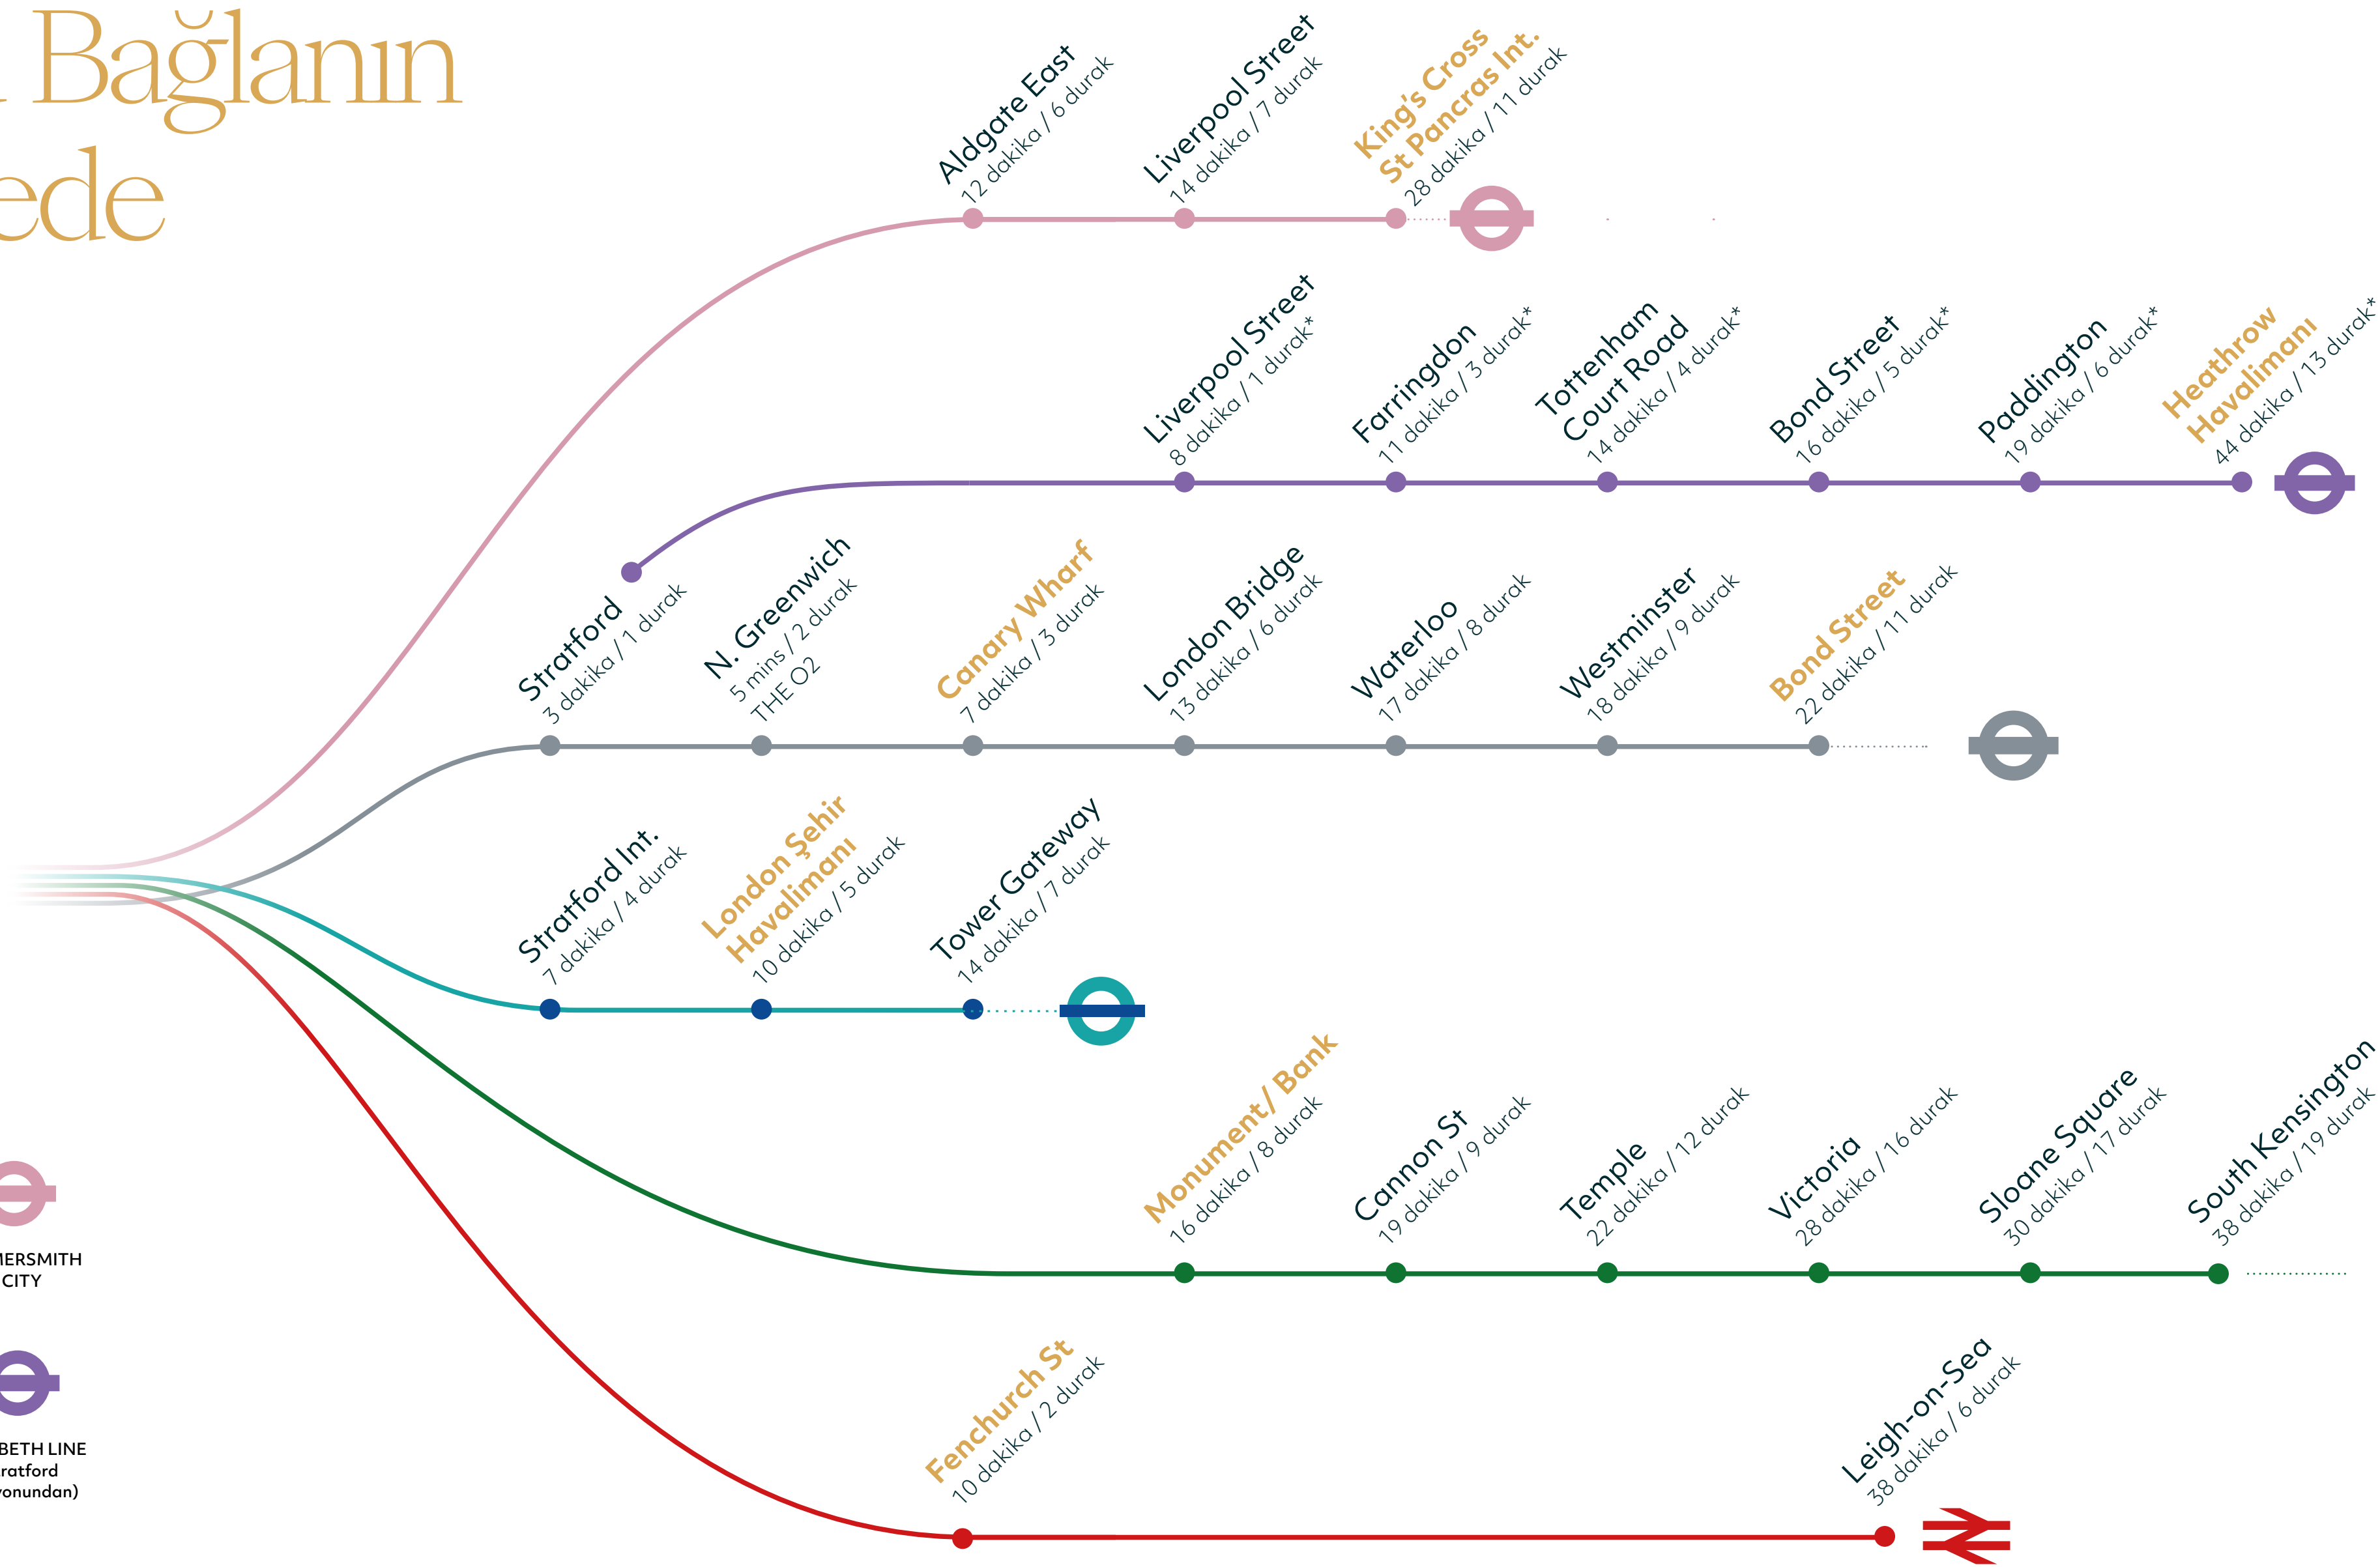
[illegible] Bağlanın
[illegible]ede

Aldgate East
12 dakika / 6 durak

Liverpool Street
14 dakika / 7 durak

King's Cross
St Pancras Int.
28 dakika / 11 durak

Liverpool Street
8 dakika / 1 durak*

Farringdon
11 dakika / 3 durak*

Tottenham
Court Road
14 dakika / 4 durak*

Bond Street
16 dakika / 5 durak*

Paddington
19 dakika / 6 durak*

Heathrow
Havalimanı
44 dakika / 13 durak*

Stratford
3 dakika / 1 durak

N. Greenwich
5 mins / 2 durak
THE O2

Canary Wharf
7 dakika / 3 durak

London Bridge
13 dakika / 6 durak

Waterloo
17 dakika / 8 durak

Westminster
18 dakika / 9 durak

Bond Street
22 dakika / 11 durak

Stratford Int.
7 dakika / 4 durak

London Şehir
Havalimanı
10 dakika / 5 durak

Tower Gateway
14 dakika / 7 durak

Monument/ Bank
16 dakika / 8 durak

Cannon St
19 dakika / 9 durak

Temple
22 dakika / 12 durak

Victoria
28 dakika / 16 durak

Sloane Square
30 dakika / 17 durak

South Kensington
38 dakika / 19 durak

Fenchurch St
10 dakika / 2 durak

Leigh-on-Sea
38 dakika / 6 durak

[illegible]MERSMITH
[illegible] CITY

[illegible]BETH LINE
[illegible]ratford
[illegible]onundan)